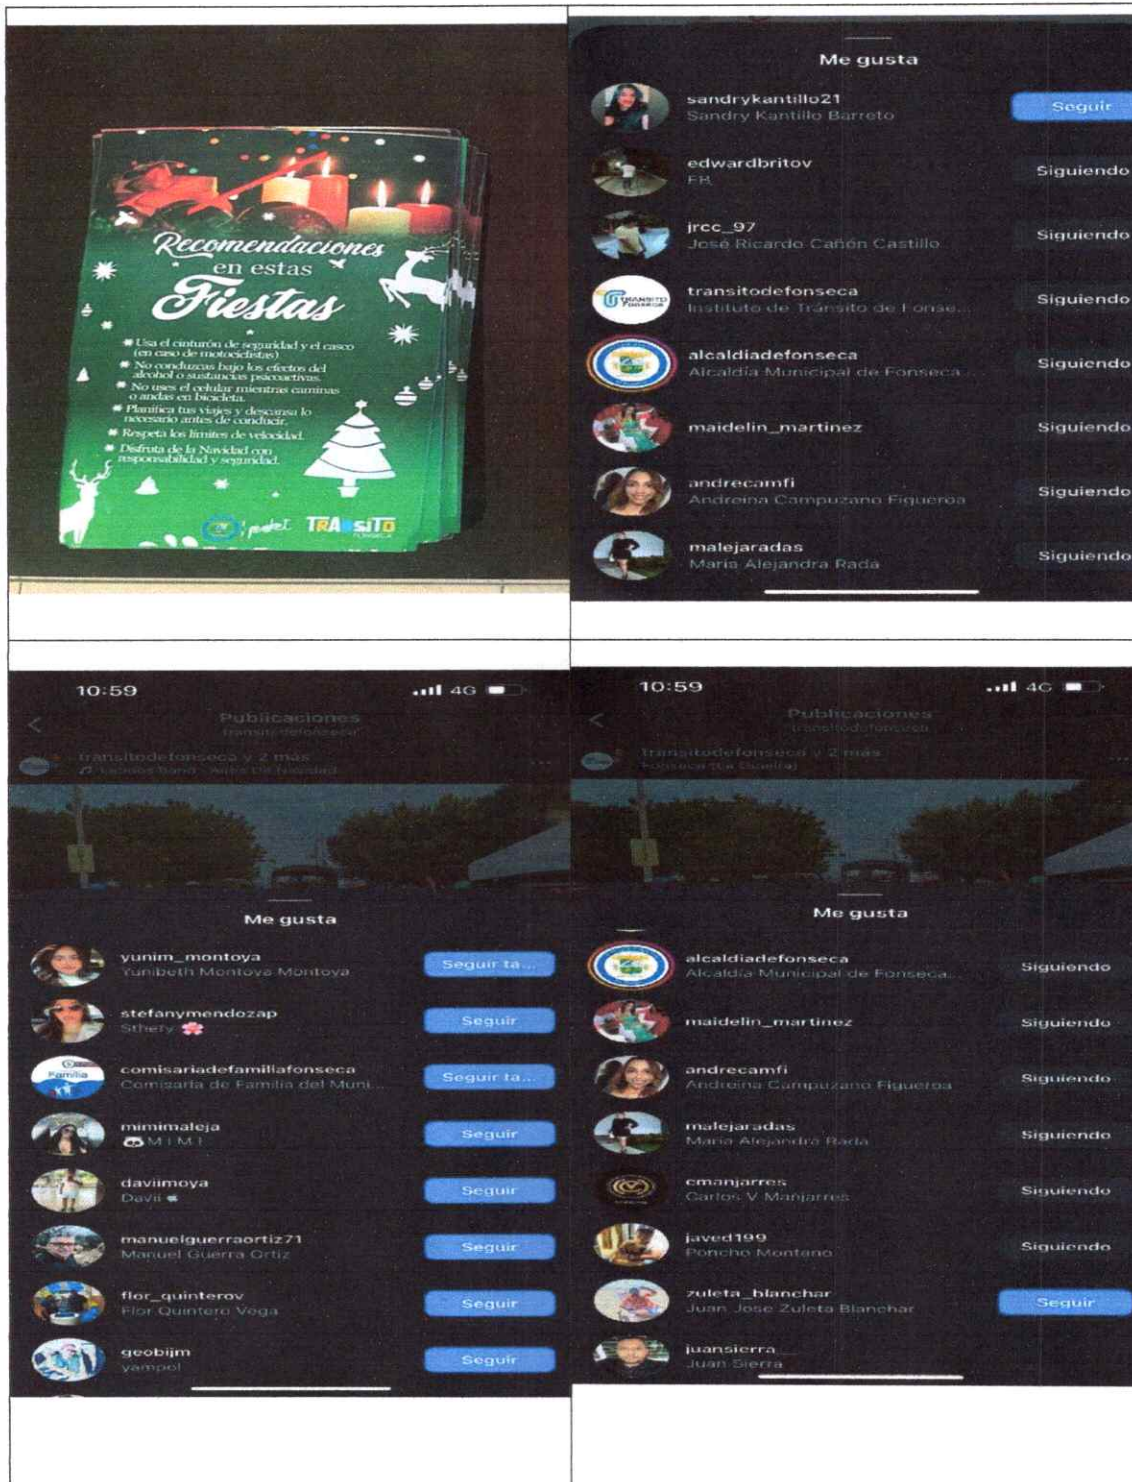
Recomendaciones en estas Fiestas

Usa el cinturón de seguridad y el casco (en caso de motociclistas)
No conduzcas bajo los efectos del alcohol o sustancias psicoactivas.
No uses el celular mientras caminas o andas en bicicleta.
Planifica tus viajes y descansa lo necesario antes de conducir.
Respeta los límites de velocidad.
Disfruta de la Navidad con responsabilidad y seguridad.

TRÁNSITO

Me gusta

sandrykantillo21
Sandry Kantillo Barreto
Seguir

edwardbritov
FB
Siguiendo

jrcc_97
José Ricardo Cañón Castillo
Siguiendo

transitodefonseca
Instituto de Tránsito de Fonse...
Siguiendo

alcaldiadefonseca
Alcaldía Municipal de Fonseca
Siguiendo

maidelin_martinez
Siguiendo

andrecamfi
Andreina Campuzano Figueroa
Siguiendo

malejaradas
Maria Alejandra Rada
Siguiendo

10:59 4G

Publicaciones
transitodefonseca

transitodefonseca y 2 más
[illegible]

Me gusta

yunim_montoya
Yunibeth Montoya Montoya
Seguir ta...

stefanymendozap
Sthefy 🌸
Seguir

comisariadefamiliafonseca
Comisaria de Familia del Muni...
Seguir ta...

mimimaleja
M I M I
Seguir

daviimoya
Davii
Seguir

manuelguerraortiz71
Manuel Guerra Ortiz
Seguir

flor_quinterov
Flor Quintero Vega
Seguir

geobijm
yampol
Seguir

10:59 4G

Publicaciones
transitodefonseca

transitodefonseca y 2 más
Fonseca (La Guajira)

Me gusta

alcaldiadefonseca
Alcaldía Municipal de Fonseca...
Siguiendo

maidelin_martinez
Siguiendo

andrecamfi
Andreina Campuzano Figueroa
Siguiendo

malejaradas
Maria Alejandra Rada
Siguiendo

cmanjarres
Carlos V Manjarres
Siguiendo

javed199
Poncho Montano
Siguiendo

zuleta_blanchar
Juan Jose Zuleta Blanchar
Seguir

juansierra
Juan Sierra